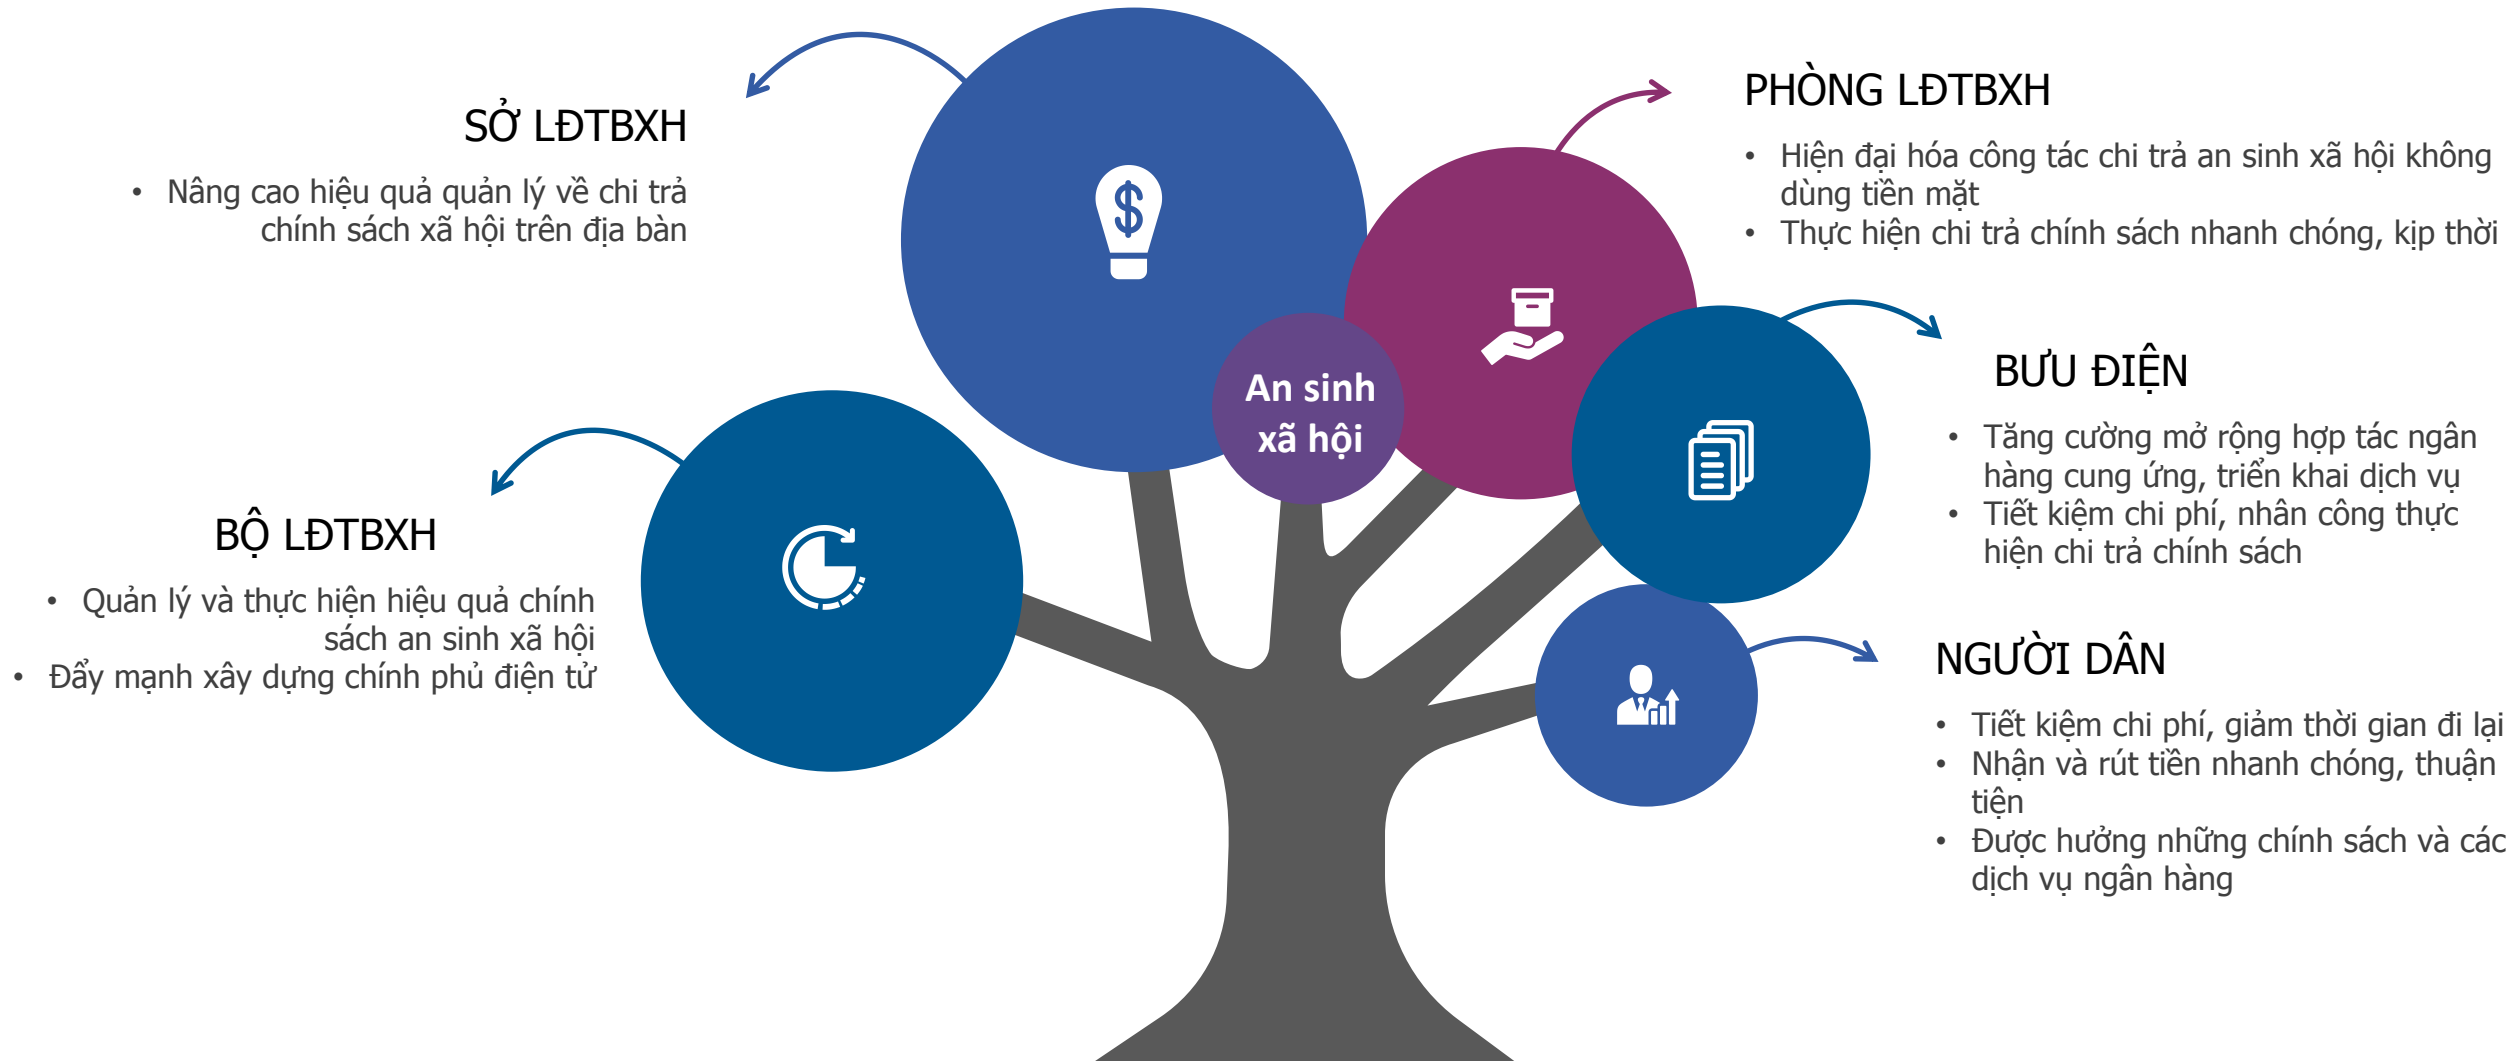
SỞ LĐTBXH

• Nâng cao hiệu quả quản lý về chi trả chính sách xã hội trên địa bàn

PHÒNG LĐTBXH

• Hiện đại hóa công tác chi trả an sinh xã hội không dùng tiền mặt
• Thực hiện chi trả chính sách nhanh chóng, kịp thời

An sinh xã hội

BƯU ĐIỆN

• Tăng cường mở rộng hợp tác ngân hàng cung ứng, triển khai dịch vụ
• Tiết kiệm chi phí, nhân công thực hiện chi trả chính sách

BỘ LĐTBXH

• Quản lý và thực hiện hiệu quả chính sách an sinh xã hội
• Đẩy mạnh xây dựng chính phủ điện tử

NGƯỜI DÂN

• Tiết kiệm chi phí, giảm thời gian đi lại
• Nhận và rút tiền nhanh chóng, thuận tiện
• Được hưởng những chính sách và các dịch vụ ngân hàng